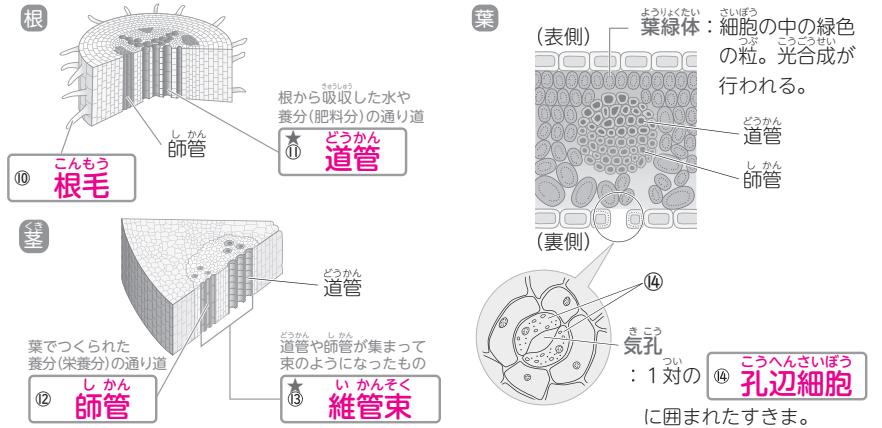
根

根から吸収した水や養分(肥料分)の通り道

★ ⑪ 道管

師管

⑩ 根毛

茎

道管

葉でつくられた養分(栄養分)の通り道

⑫ 師管

道管や師管が集まって束のようになったもの

★ ⑬ 維管束

葉

(表側)

葉緑体：細胞の中の緑色の粒。光合成が行われる。

道管

師管

(裏側)

⑭

気孔

：1対の ⑭ 孔辺細胞

に囲まれたすきま。